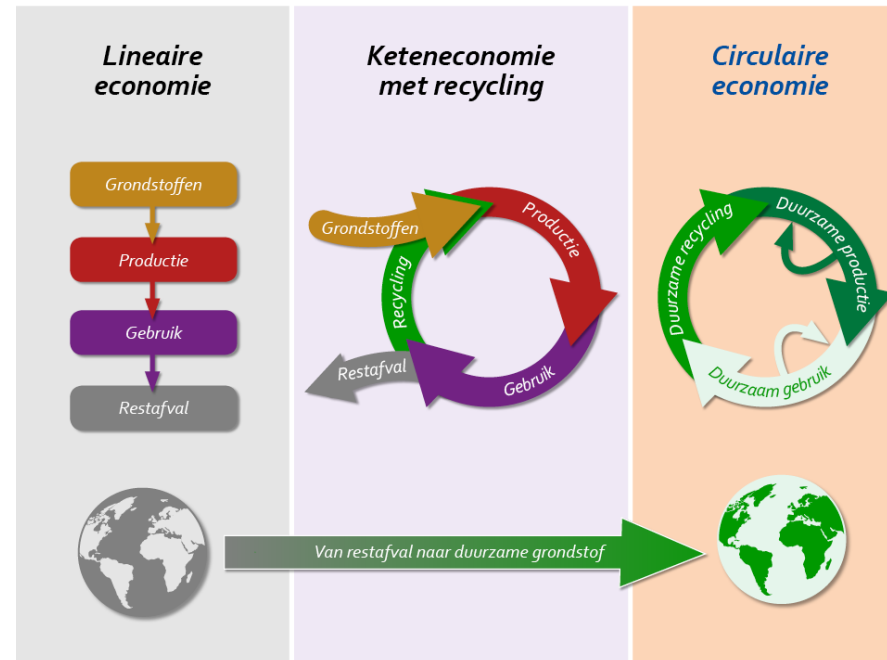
Lineaire economie

Grondstoffen

Productie

Gebruik

Restafval

Keteneconomie met recycling

Grondstoffen

Productie

Recycling

Restafval

Gebruik

Circulaire economie

Duurzame recycling

Duurzame productie

Duurzaam gebruik

Van restafval naar duurzame grondstof